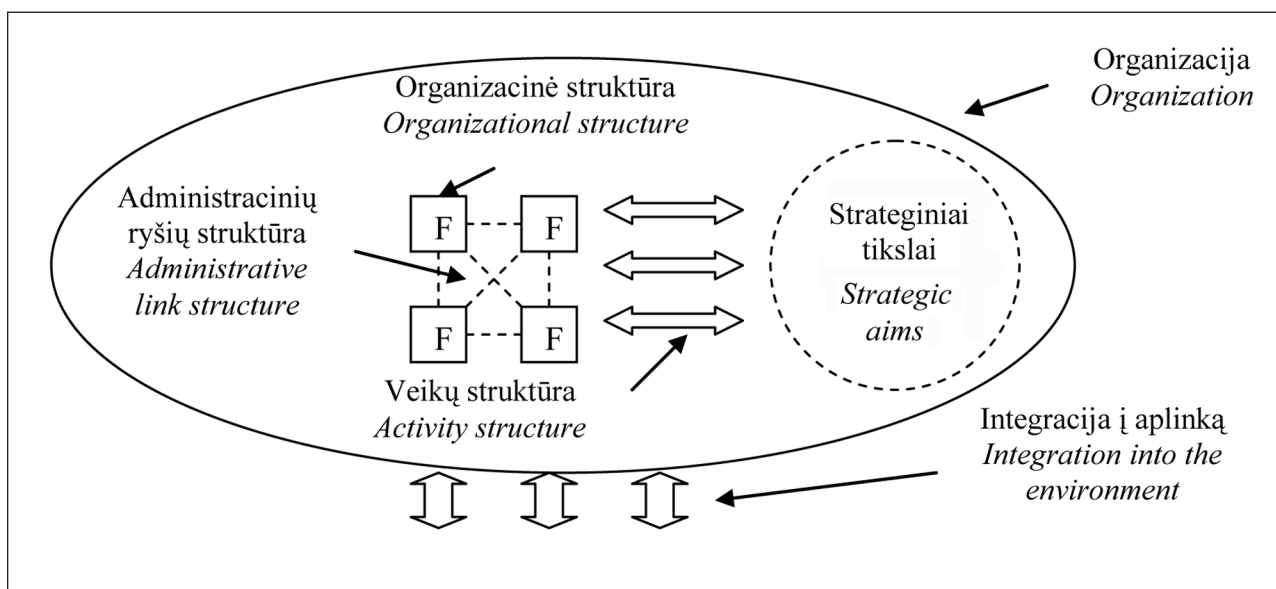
Organizacija
Organization

Organizacinė struktūra
Organizational structure

Administracinių ryšių struktūra
Administrative link structure

F F
F F

Strateginiai tikslai
Strategic aims

Veikų struktūra
Activity structure

Integracija į aplinką
Integration into the environment